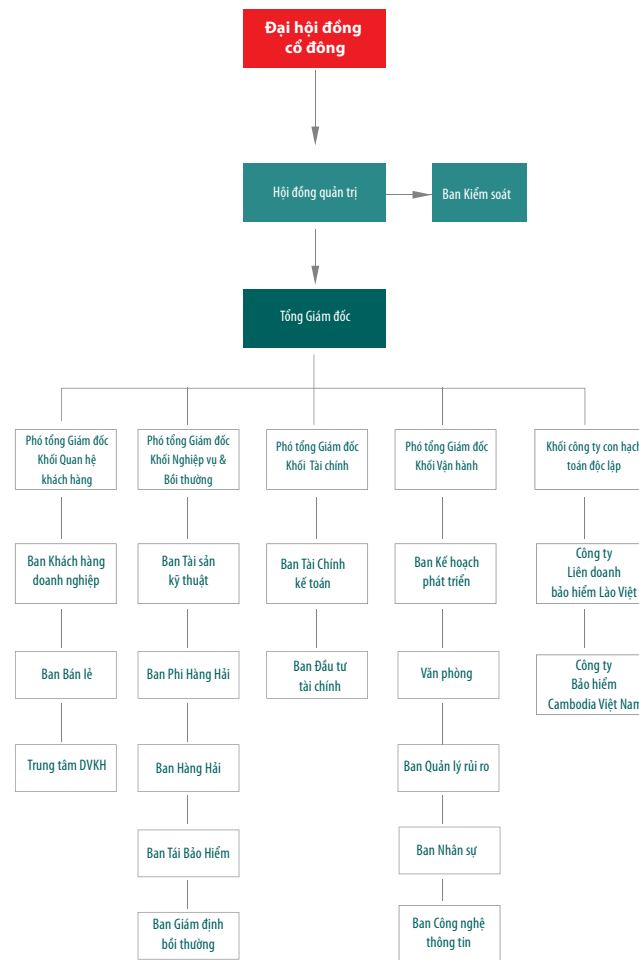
Đại hội đồng cổ đông

Hội đồng quản trị

Ban Kiểm soát

Tổng Giám đốc

Phó tổng Giám đốc Khối Quan hệ khách hàng

Ban Khách hàng doanh nghiệp

Ban Bán lẻ

Trung tâm DVKH

Phó tổng Giám đốc Khối Nghiệp vụ & Bồi thường

Ban Tài sản kỹ thuật

Ban Phi Hàng Hải

Ban Hàng Hải

Ban Tái Bảo Hiểm

Ban Giám định bồi thường

Phó tổng Giám đốc Khối Tài chính

Ban Tài Chính kế toán

Ban Đầu tư tài chính

Phó tổng Giám đốc Khối Vận hành

Ban Kế hoạch phát triển

Văn phòng

Ban Quản lý rủi ro

Ban Nhân sự

Ban Công nghệ thông tin

Khối công ty con hạch toán độc lập

Công ty Liên doanh bảo hiểm Lào Việt

Công ty Bảo hiểm Cambodia Việt Nam